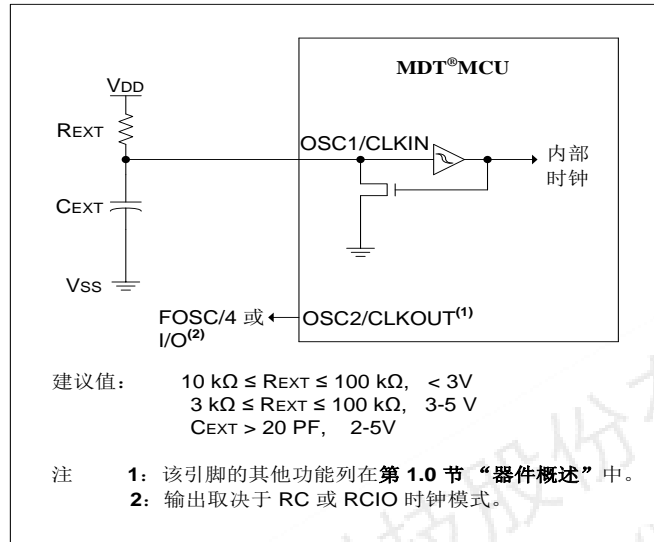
MDT®MCU

VDD

REXT

OSC1/CLKIN

内部时钟

CEXT

VSS

FOSC/4 或 I/O$^{(2)}$

OSC2/CLKOUT$^{(1)}$

建议值： 10 kΩ ≤ REXT ≤ 100 kΩ, < 3V
3 kΩ ≤ REXT ≤ 100 kΩ, 3-5 V
CEXT > 20 PF, 2-5V

注 1：该引脚的其他功能列在第 1.0 节 “器件概述”中。
2：输出取决于 RC 或 RCIO 时钟模式。